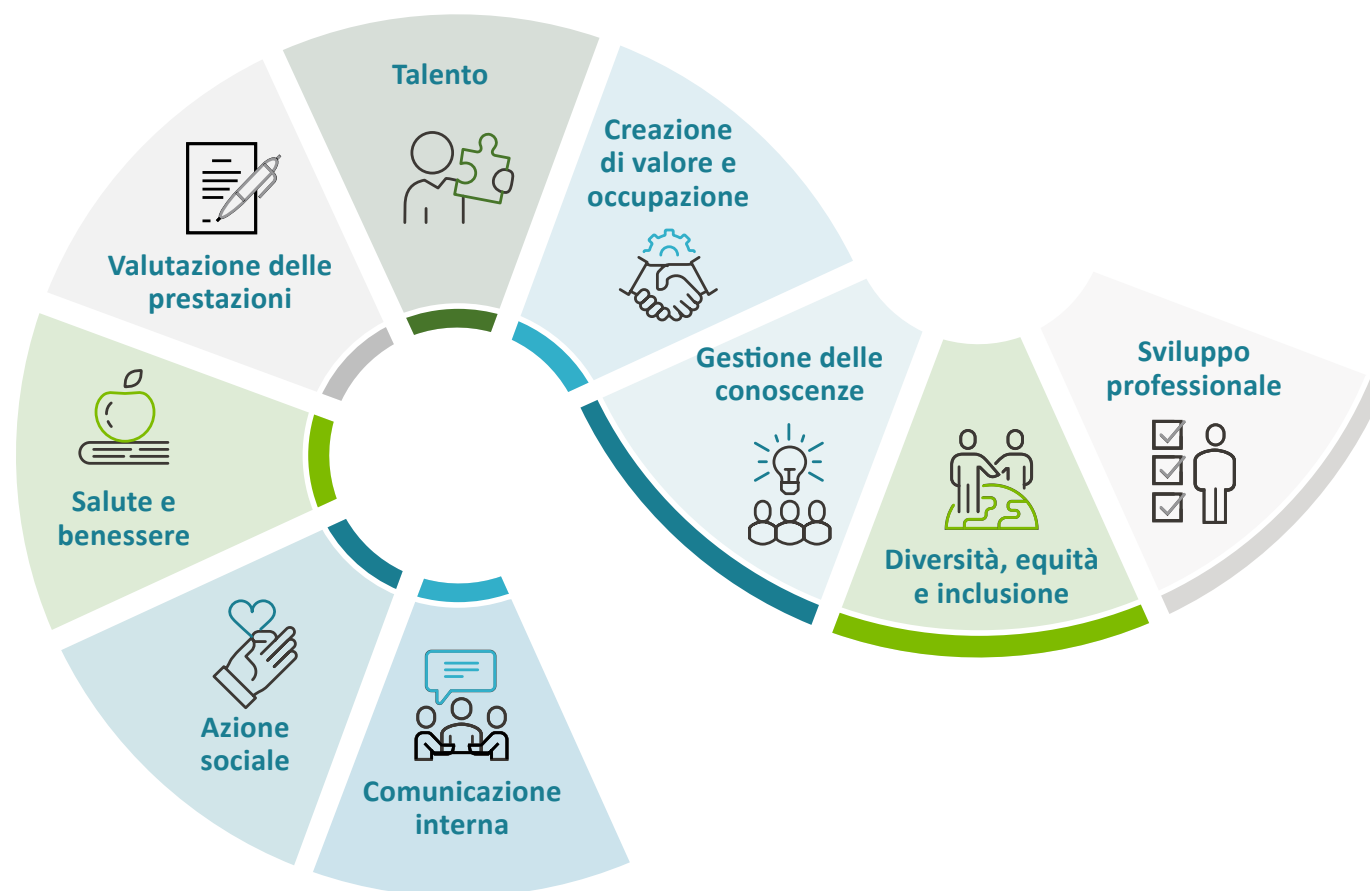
Talento

Creazione di valore e occupazione

Gestione delle conoscenze

Diversità, equità e inclusione

Sviluppo professionale

Valutazione delle prestazioni

Salute e benessere

Azione sociale

Comunicazione interna